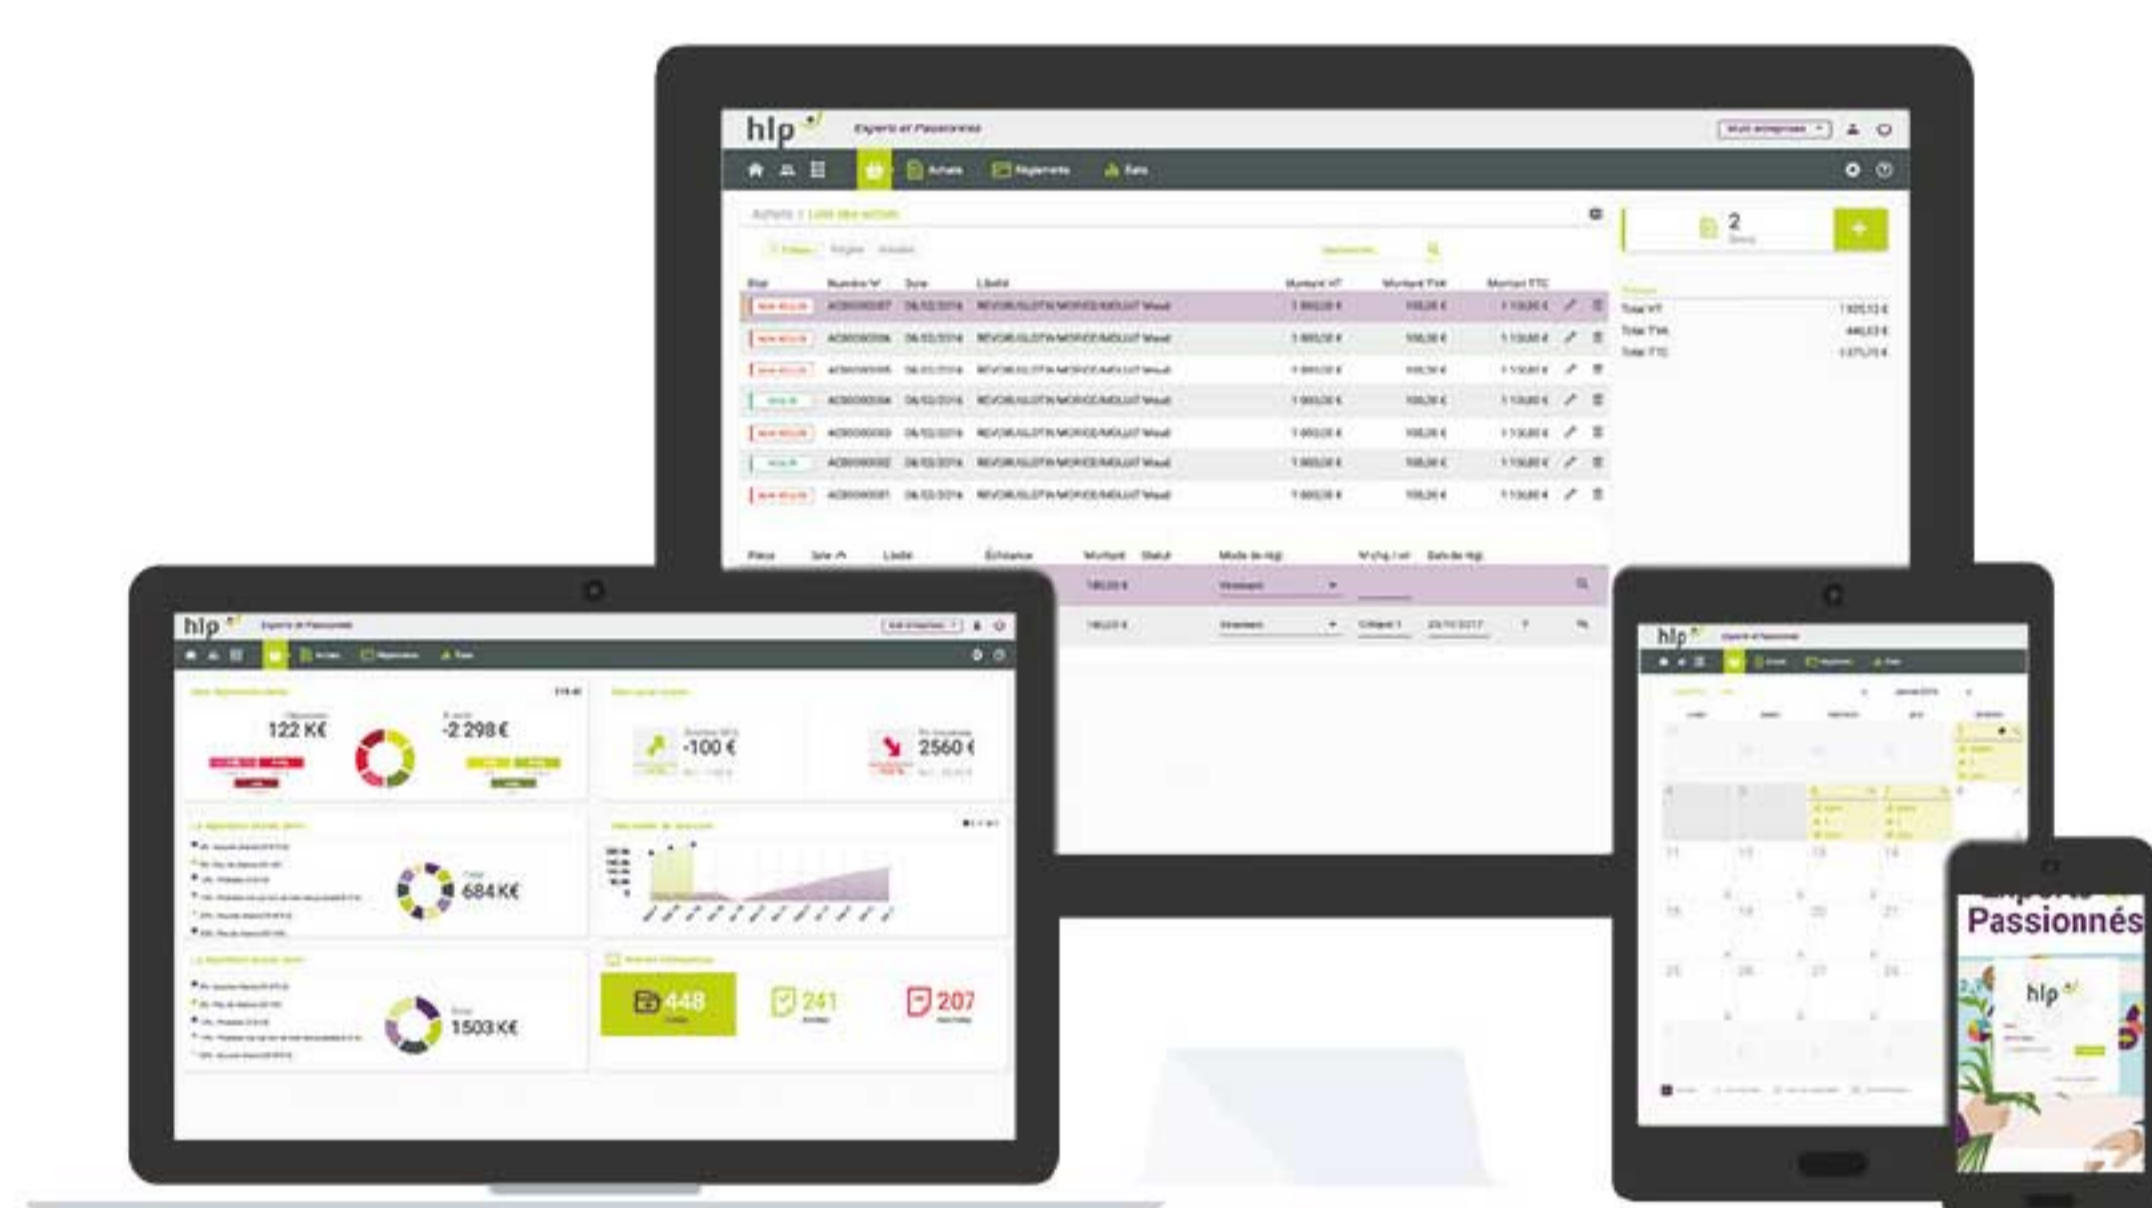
hlp
Experts et Passionnés
Achats
Règlements
Stats
2
+
Etat
Numéro
Date
Libellé
Montant HT
Montant TVA
Montant TTC
Total HT
Total TVA
Total TTC
Pièce
Date
Libellé
Échéance
Montant
Statut
Mode de règl.
Date de règl.

hlp
Experts et Passionnés
122 K€
-2 298 €
-100 €
2560 €
684 K€
1503 K€
448
241
207

hlp
Experts et Passionnés

Passionnés
hlp